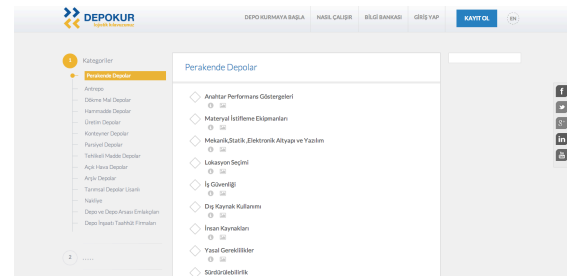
DEPOKUR
lojistik bilmecesine

DEPO KURMAYA BAŞLA
NASIL ÇALIŞIR
BİLGİ BANKASI
GİRİŞ YAP
KAYIT OL
EN

1 Kategoriler
Perakende Depolar
Antrepo
Dökme Mal Depolar
Hammadde Depolar
Üretim Depoları
Konteyner Depolar
Parsiyel Depolar
Tehlikeli Madde Depolar
Açık Hava Depoları
Arşiv Depoları
Tarımsal Depolar Lisanlı
Nakliye
Depo ve Depo Arazisi Emlakçıları
Depo İnşaatı Taahhüt Firmaları

2 ......

Perakende Depolar

Anahtar Performans Göstergeleri
Materyal İstifleme Ekipmanları
Mekanik,Statik ,Elektronik Altyapı ve Yazılım
Lokasyon Seçimi
İş Güvenliği
Dış Kaynak Kullanımı
İnsan Kaynakları
Yasal Gereklilikler
Sürdürülebilirlik

f
g+
in